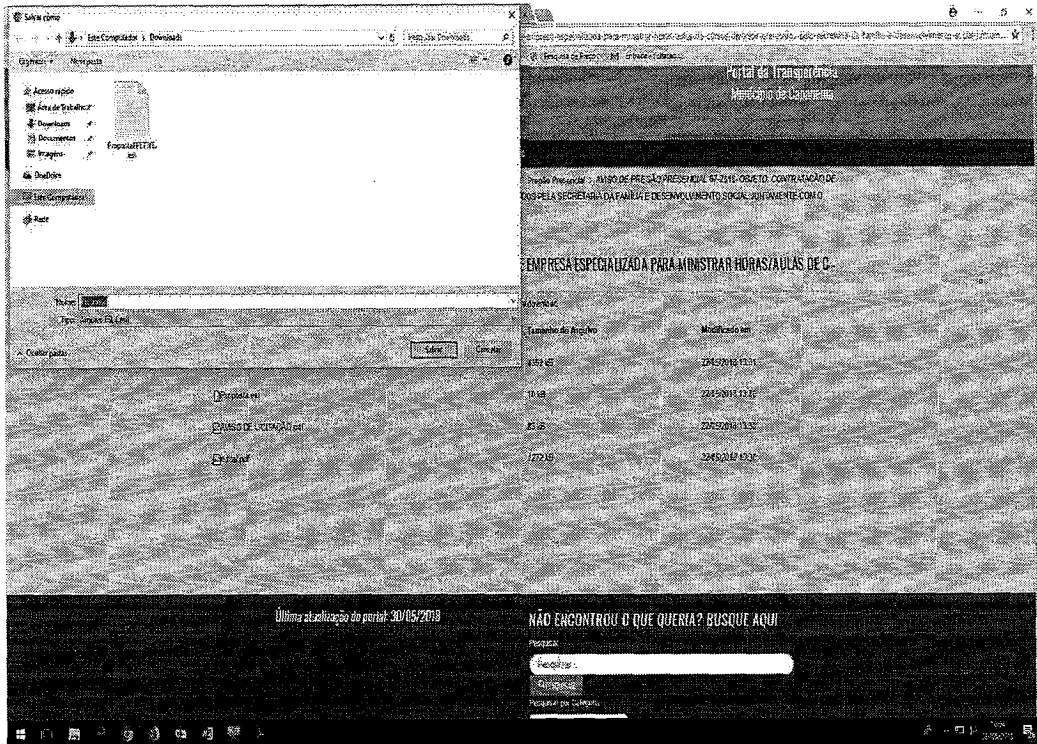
Salvar como

Este Computador › Downloads

Pesquisar Downloads

Organizar ▾ Nova pasta

Acesso rápido
Área de Trabalho
Downloads
Documentos
Imagens
OneDrive
Este Computador
Rede

PropostaPLT-TE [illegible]

Nome: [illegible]

Tipo: Arquivo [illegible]

Ocultar pastas

Salvar

Cancelar

Portal da Transparência
Município de Capanema

Pregão Presencial > AVISO DE PREGÃO PRESENCIAL 57-2018 OBJETO: CONTRATAÇÃO DE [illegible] PELA SECRETARIA DA FAMÍLIA E DESENVOLVIMENTO SOCIAL JUNTAMENTE COM O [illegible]

E EMPRESA ESPECIALIZADA PARA MINISTRAR HORAS/AULAS DE C...

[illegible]

| | Tamanho do Arquivo | Modificado em |
|---|---|---|
| | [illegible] | 22/05/2018 13:31 |
| Proposta.esl | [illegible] | 22/05/2018 13:32 |
| AVISO DE LICITAÇÃO.pdf | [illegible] | 22/05/2018 13:32 |
| Edital.pdf | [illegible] | 22/05/2018 13:30 |

Última atualização do portal: 30/05/2018

NÃO ENCONTROU O QUE QUERIA? BUSQUE AQUI

Pesquisar

Pesquisar...

Pesquisar

Pesquisar por Categoria